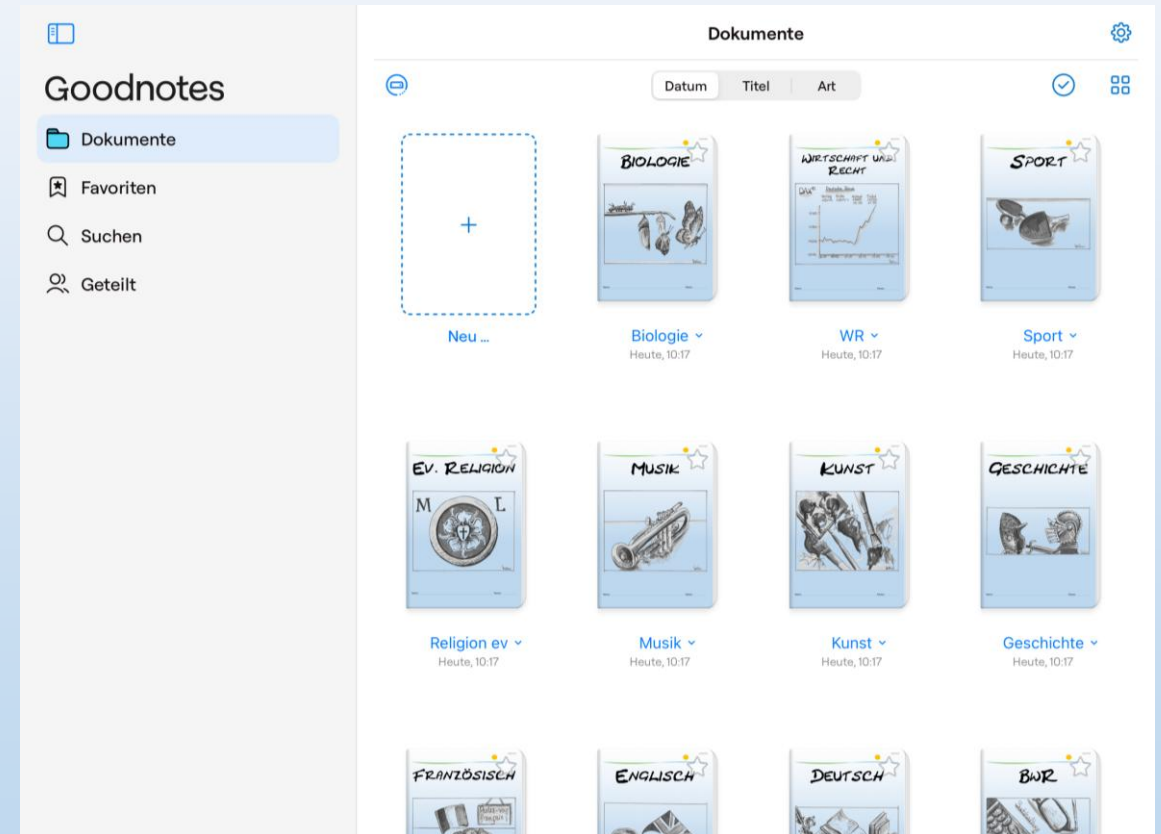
Goodnotes

Dokumente

Favoriten

Suchen

Geteilt

Dokumente

Datum | Titel | Art

+

Neu ...

BIOLOGIE

Biologie ˅
Heute, 10:17

WIRTSCHAFT UND RECHT

WR ˅
Heute, 10:17

SPORT

Sport ˅
Heute, 10:17

EV. RELIGION

M L

Religion ev ˅
Heute, 10:17

MUSIK

Musik ˅
Heute, 10:17

KUNST

Kunst ˅
Heute, 10:17

GESCHICHTE

Geschichte ˅
Heute, 10:17

FRANZÖSISCH

ENGLISCH

DEUTSCH

BWR